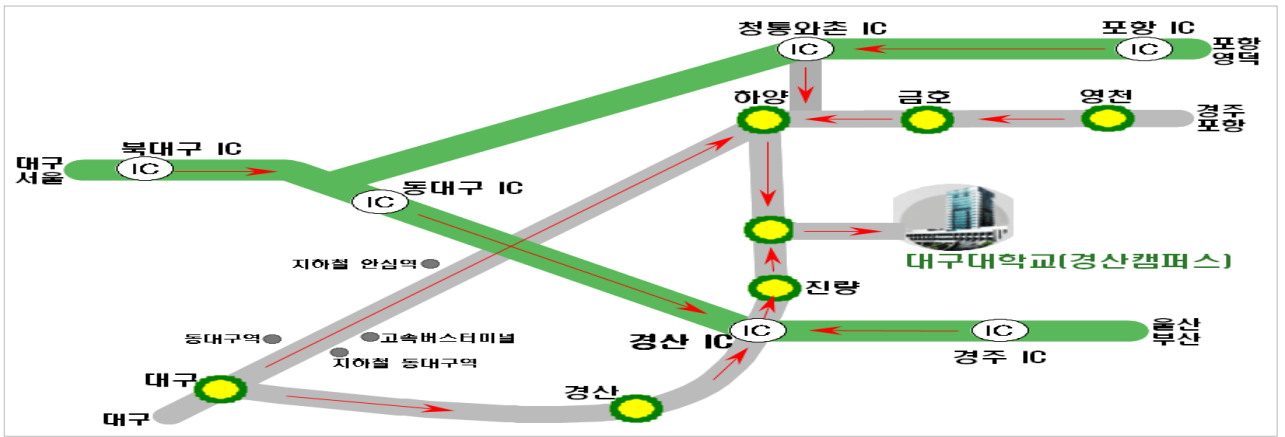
청통와촌 IC
IC
포항 IC
IC
포항
영덕
하양
금호
영천
경주
포항
북대구 IC
대구
서울
IC
IC
동대구 IC
대구대학교(경산캠퍼스)
지하철 안심역
진량
동대구역
고속버스터미널
지하철 동대구역
경산 IC
IC
IC
울산
부산
경주 IC
대구
경산
대구